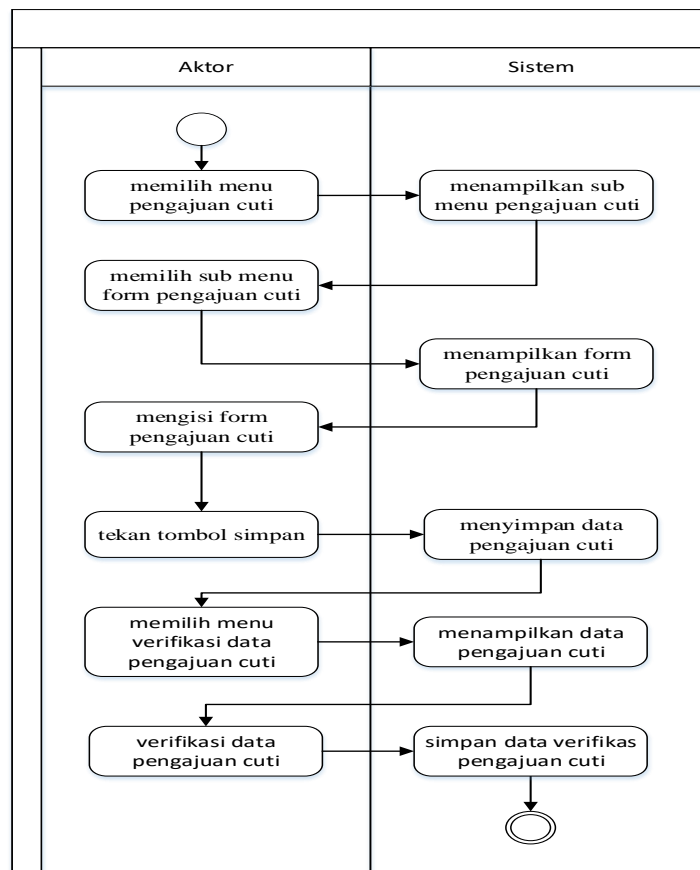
Aktor

Sistem

memilih menu pengajuan cuti

menampilkan sub menu pengajuan cuti

memilih sub menu form pengajuan cuti

menampilkan form pengajuan cuti

mengisi form pengajuan cuti

tekan tombol simpan

menyimpan data pengajuan cuti

memilih menu verifikasi data pengajuan cuti

menampilkan data pengajuan cuti

verifikasi data pengajuan cuti

simpan data verifikas pengajuan cuti